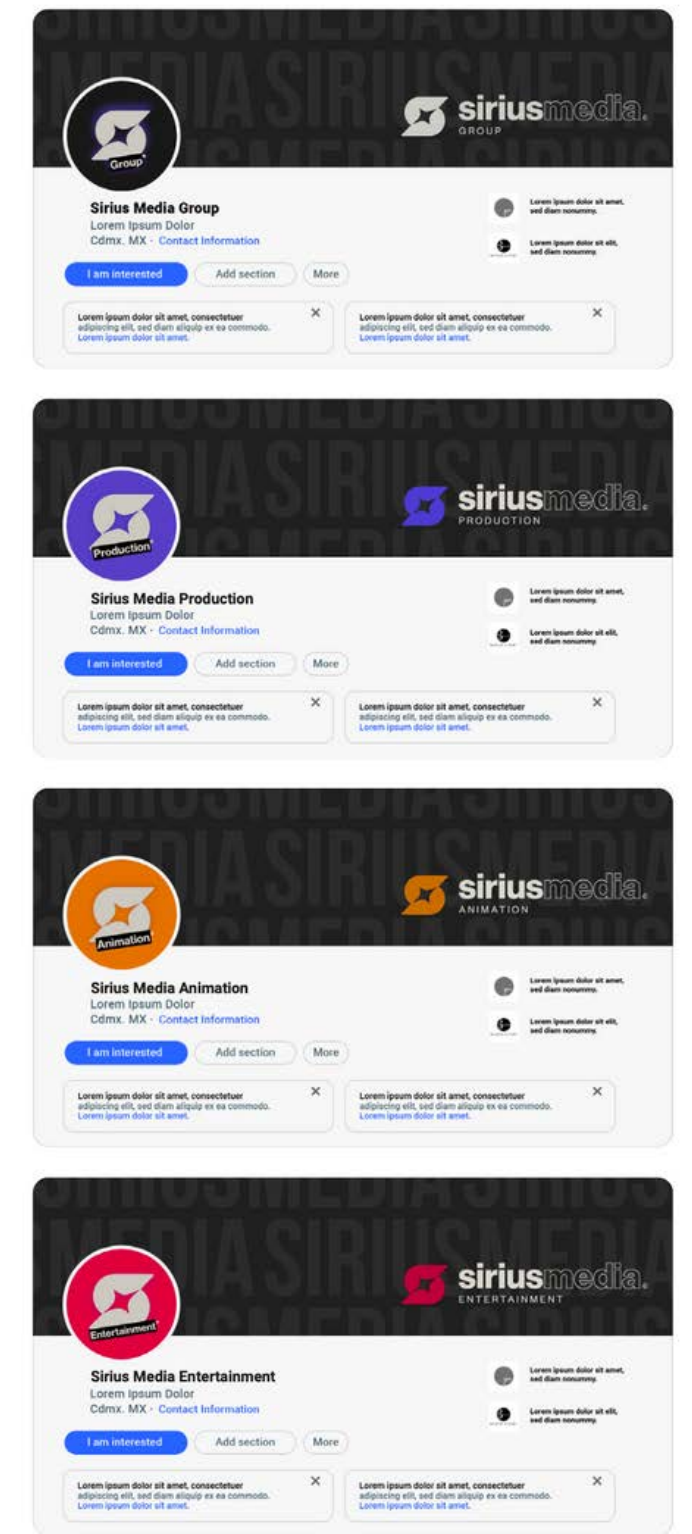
SIRIUSMEDIASIRIUS
MEDIASIRIUSMEDIA

Group

siriusmedia.
GROUP

Sirius Media Group
Lorem Ipsum Dolor
Cdmx. MX · Contact Information

Lorem ipsum dolor sit amet, sed diam nonummy.

Lorem ipsum dolor sit elit, sed diam nonummy.

I am interested
Add section
More

Lorem ipsum dolor sit amet, consectetuer adipiscing elit, sed diam aliquip ex ea commodo. Lorem ipsum dolor sit amet.
×

Lorem ipsum dolor sit amet, consectetuer adipiscing elit, sed diam aliquip ex ea commodo. Lorem ipsum dolor sit amet.
×

SIRIUSMEDIASIRIUS
MEDIASIRIUSMEDIA

Production

siriusmedia.
PRODUCTION

Sirius Media Production
Lorem Ipsum Dolor
Cdmx. MX · Contact Information

Lorem ipsum dolor sit amet, sed diam nonummy.

Lorem ipsum dolor sit elit, sed diam nonummy.

I am interested
Add section
More

Lorem ipsum dolor sit amet, consectetuer adipiscing elit, sed diam aliquip ex ea commodo. Lorem ipsum dolor sit amet.
×

Lorem ipsum dolor sit amet, consectetuer adipiscing elit, sed diam aliquip ex ea commodo. Lorem ipsum dolor sit amet.
×

SIRIUSMEDIASIRIUS
MEDIASIRIUSMEDIA

Animation

siriusmedia.
ANIMATION

Sirius Media Animation
Lorem Ipsum Dolor
Cdmx. MX · Contact Information

Lorem ipsum dolor sit amet, sed diam nonummy.

Lorem ipsum dolor sit elit, sed diam nonummy.

I am interested
Add section
More

Lorem ipsum dolor sit amet, consectetuer adipiscing elit, sed diam aliquip ex ea commodo. Lorem ipsum dolor sit amet.
×

Lorem ipsum dolor sit amet, consectetuer adipiscing elit, sed diam aliquip ex ea commodo. Lorem ipsum dolor sit amet.
×

SIRIUSMEDIASIRIUS
MEDIASIRIUSMEDIA

Entertainment

siriusmedia.
ENTERTAINMENT

Sirius Media Entertainment
Lorem Ipsum Dolor
Cdmx. MX · Contact Information

Lorem ipsum dolor sit amet, sed diam nonummy.

Lorem ipsum dolor sit elit, sed diam nonummy.

I am interested
Add section
More

Lorem ipsum dolor sit amet, consectetuer adipiscing elit, sed diam aliquip ex ea commodo. Lorem ipsum dolor sit amet.
×

Lorem ipsum dolor sit amet, consectetuer adipiscing elit, sed diam aliquip ex ea commodo. Lorem ipsum dolor sit amet.
×